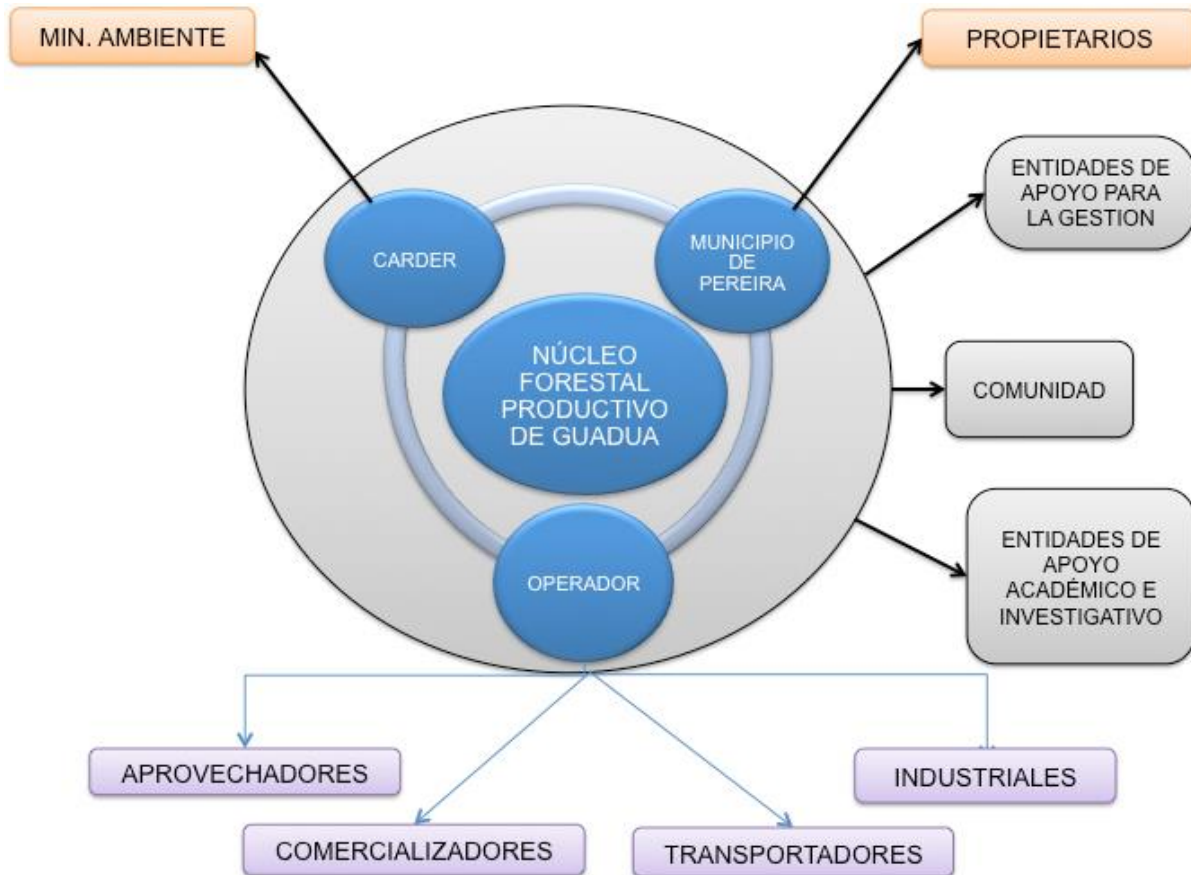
MIN. AMBIENTE

PROPIETARIOS

ENTIDADES DE APOYO PARA LA GESTION

CARDER

MUNICIPIO DE PEREIRA

NÚCLEO FORESTAL PRODUCTIVO DE GUADUA

COMUNIDAD

OPERADOR

ENTIDADES DE APOYO ACADÉMICO E INVESTIGATIVO

APROVECHADORES

INDUSTRIALES

COMERCIALIZADORES

TRANSPORTADORES